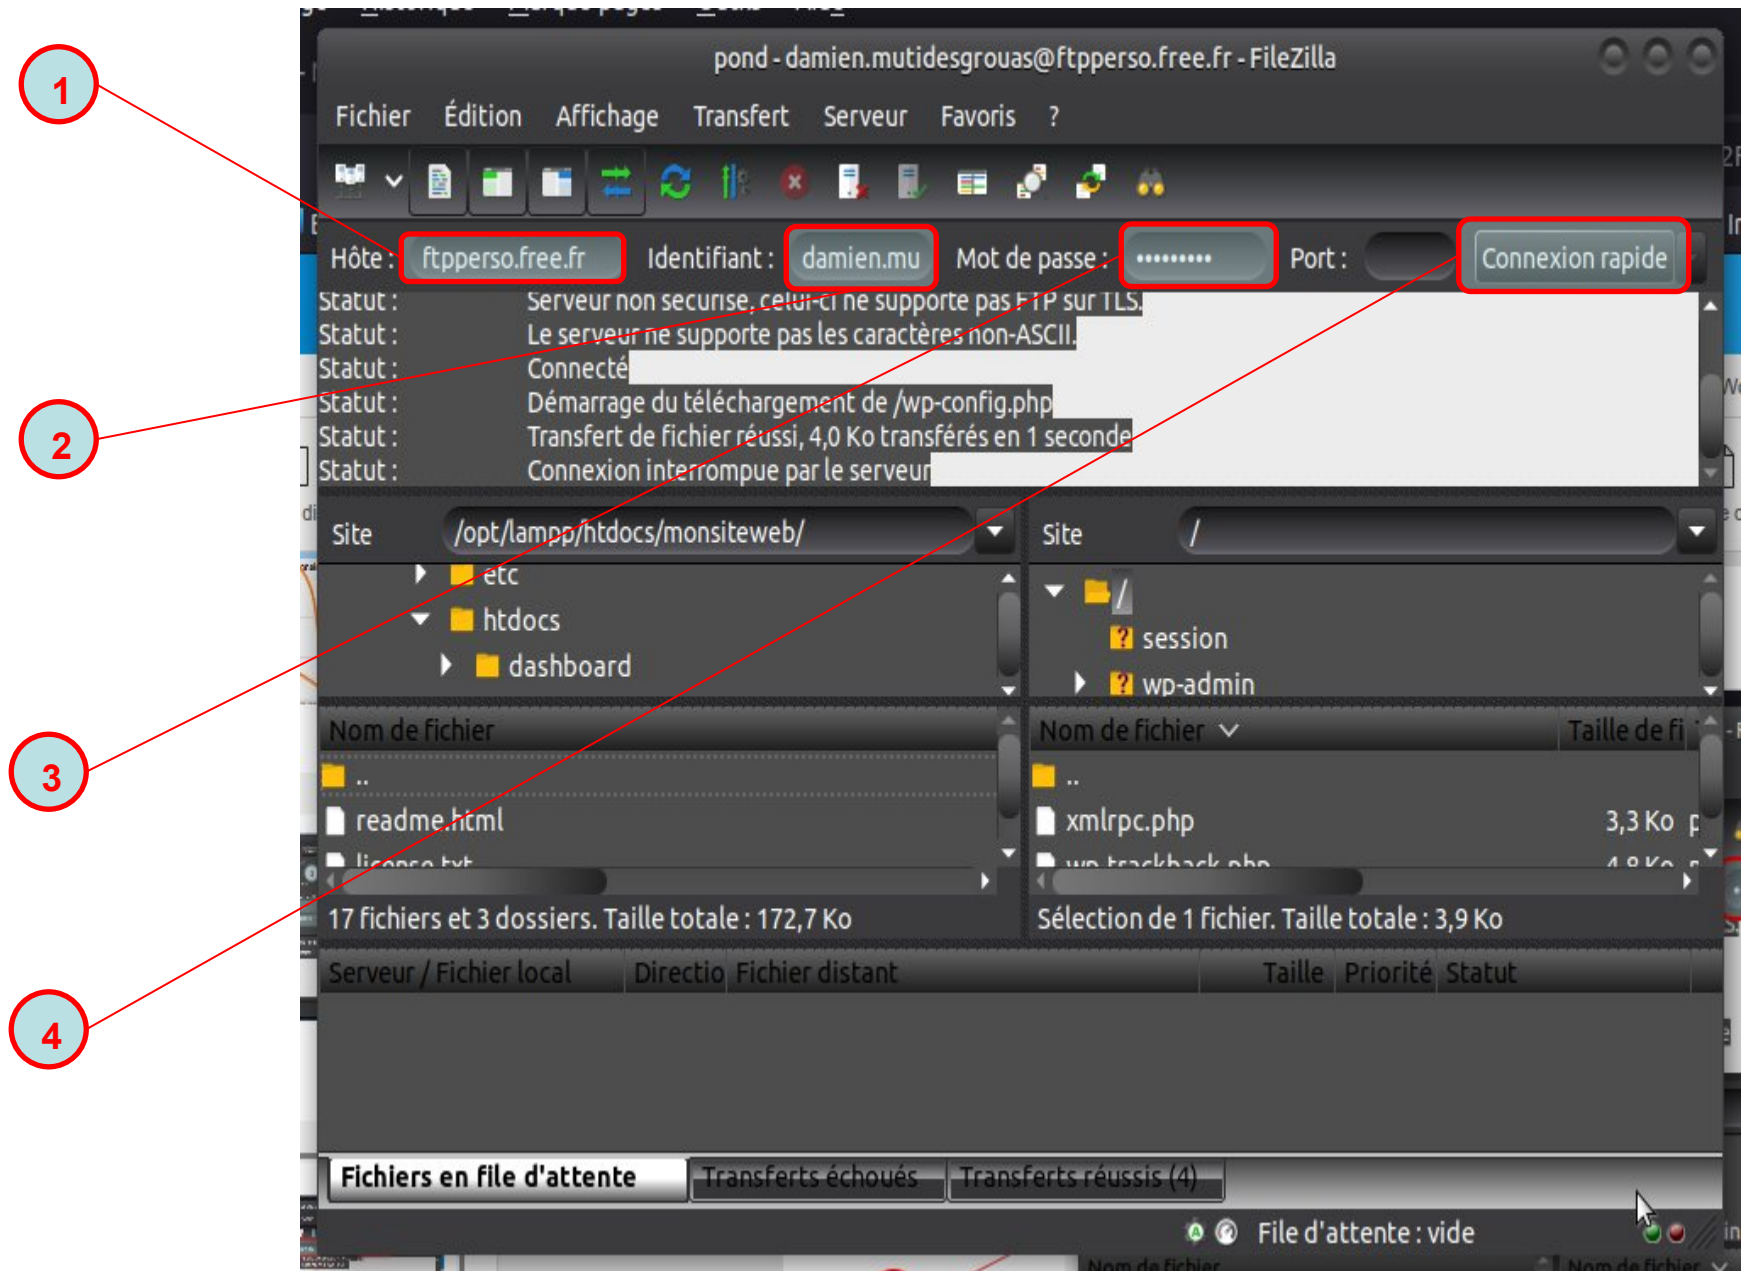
1

2

3

4

pond - damien.mutidesgrouas@ftpperso.free.fr - FileZilla

Fichier Édition Affichage Transfert Serveur Favoris ?

Hôte : ftpperso.free.fr Identifiant : damien.mu Mot de passe : •••••••••• Port : Connexion rapide

Statut : Serveur non sécurisé, celui-ci ne supporte pas FTP sur TLS.
Statut : Le serveur ne supporte pas les caractères non-ASCII.
Statut : Connecté
Statut : Démarrage du téléchargement de /wp-config.php
Statut : Transfert de fichier réussi, 4,0 Ko transférés en 1 seconde
Statut : Connexion interrompue par le serveur

Site /opt/lampp/htdocs/monsiteweb/

etc
htdocs
dashboard

Site /

/
session
wp-admin

Nom de fichier
..
readme.html
license.txt

Nom de fichier Taille de fi
..
xmlrpc.php 3,3 Ko
wp-trackback.php 4,8 Ko

17 fichiers et 3 dossiers. Taille totale : 172,7 Ko

Sélection de 1 fichier. Taille totale : 3,9 Ko

Serveur / Fichier local Directio Fichier distant Taille Priorité Statut

Fichiers en file d'attente Transferts échoués Transferts réussis (4)

File d'attente : vide